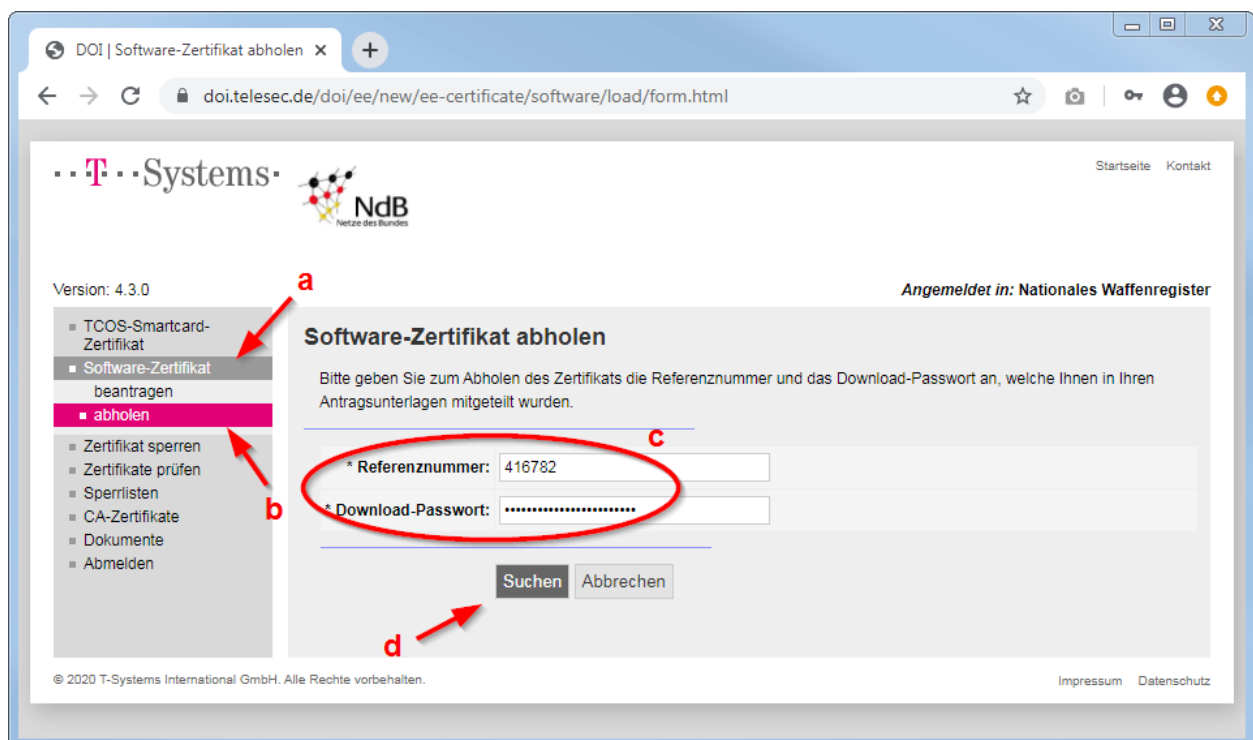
DOI | Software-Zertifikat abholen ×

doi.telesec.de/doi/ee/new/ee-certificate/software/load/form.html

· · T · · Systems ·

NdB
Netze des Bundes

Startseite Kontakt

Version: 4.3.0

a

Angemeldet in: Nationales Waffenregister

TCOS-Smartcard-Zertifikat
Software-Zertifikat
beantragen
abholen
Zertifikat sperren
Zertifikate prüfen
Sperrlisten
CA-Zertifikate
Dokumente
Abmelden

b

Software-Zertifikat abholen

Bitte geben Sie zum Abholen des Zertifikats die Referenznummer und das Download-Passwort an, welche Ihnen in Ihren Antragsunterlagen mitgeteilt wurden.

c

* Referenznummer: 416782

* Download-Passwort: ••••••••••••••••••••••••

Suchen Abbrechen

d

© 2020 T-Systems International GmbH. Alle Rechte vorbehalten.

Impressum Datenschutz